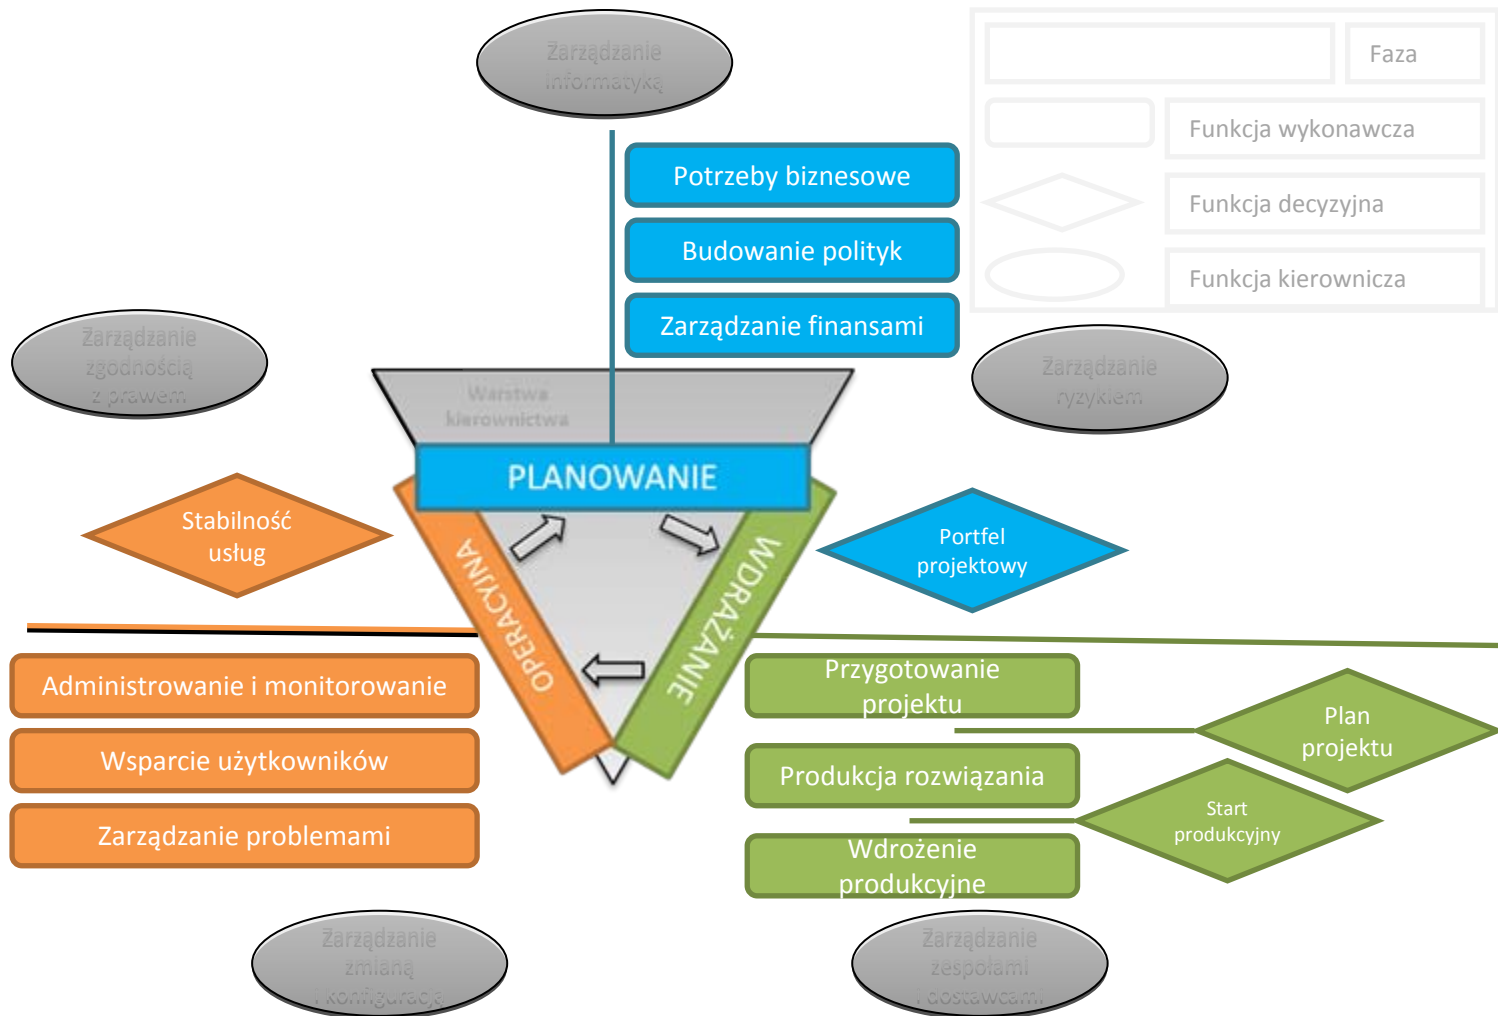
Zarządzanie informatyką

Faza

Funkcja wykonawcza

Funkcja decyzyjna

Funkcja kierownicza

Potrzeby biznesowe

Budowanie polityk

Zarządzanie finansami

Zarządzanie zgodnością z prawem

Zarządzanie ryzykiem

Warstwa kierownictwa

PLANOWANIE

Stabilność usług

OPERACYJNA

WDRAŻANIE

Portfel projektowy

Administrowanie i monitorowanie

Wsparcie użytkowników

Zarządzanie problemami

Przygotowanie projektu

Plan projektu

Produkcja rozwiązania

Start produkcyjny

Wdrożenie produkcyjne

Zarządzanie zmianą i konfiguracją

Zarządzanie zespołami i dostawcami